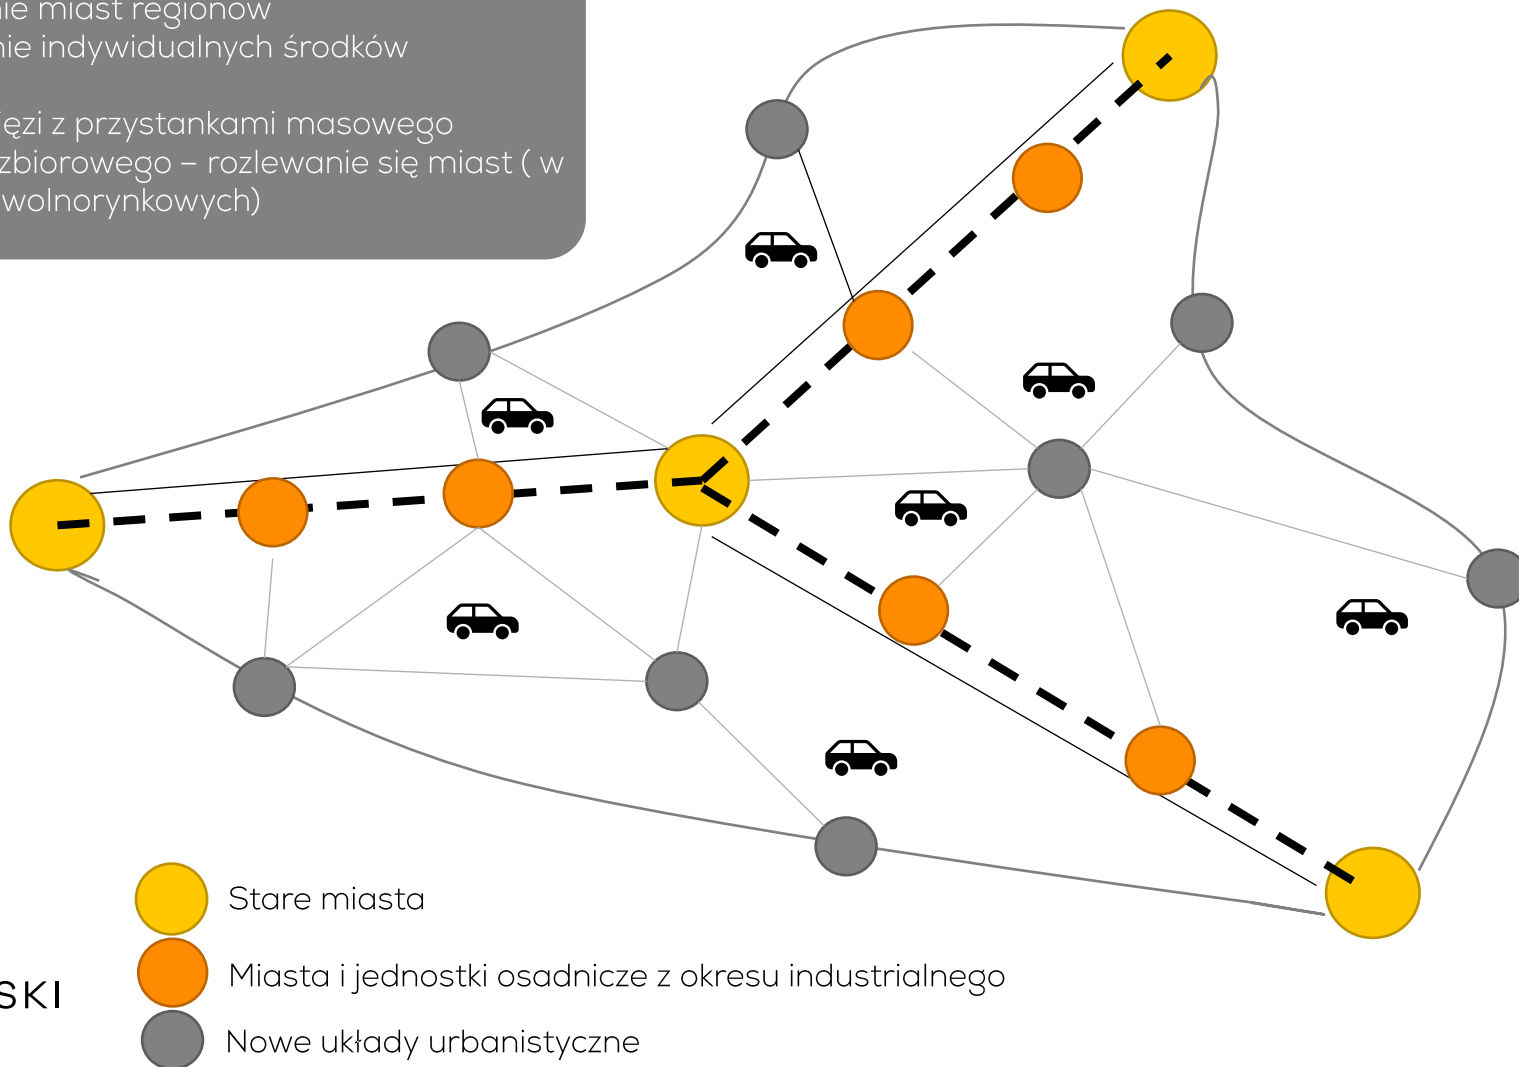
nie miast regionów
nie indywidualnych środków

ęzi z przystankami masowego
zbiorowego – rozlewanie się miast ( w
wolnorynkowych)

Stare miasta

Miasta i jednostki osadnicze z okresu industrialnego

Nowe układy urbanistyczne

SKI